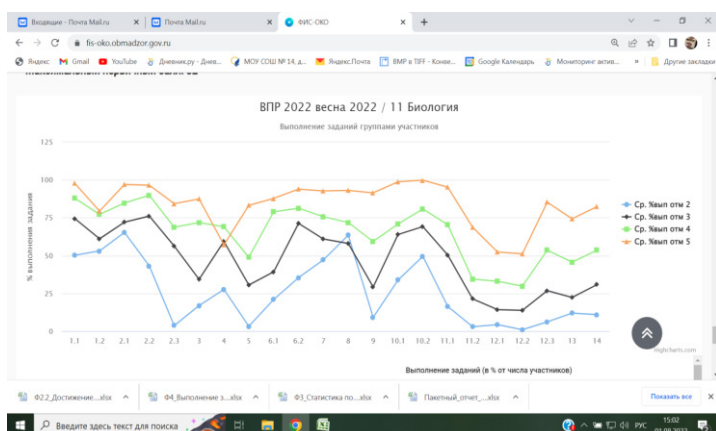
Входящие - Почта Mail.ru
Почта Mail.ru
ФИС-ОКО
fis-oko.obrnadzor.gov.ru
Яндекс Gmail YouTube Дневник.ру - Днев... МОУ СОШ № 14, д... Яндекс.Почта ВМР в TIFF - Конве... Google Календарь Мониторинг актив... » Другие закладки

ВПР 2022 весна 2022 / 11 Биология
Выполнение заданий группами участников

% выполнения задания

| 125 |
|---|
| 100 |
| 75 |
| 50 |
| 25 |
| 0 |

1.1 1.2 2.1 2.2 2.3 3 4 5 6.1 6.2 7 8 9 10.1 10.2 11 11.2 12.1 12.2 12.3 13 14

Выполнение заданий (в % от числа участников)

Ср. %вып отм 2
Ср. %вып отм 3
Ср. %вып отм 4
Ср. %вып отм 5

Highcharts.com

Ф2.2_Достижение....xlsx
Ф4_Выполнение з....xlsx
Ф3_Статистика по....xlsx
Пакетный_отчет_....xlsx
Показать все

Введите здесь текст для поиска
РУС 15:02